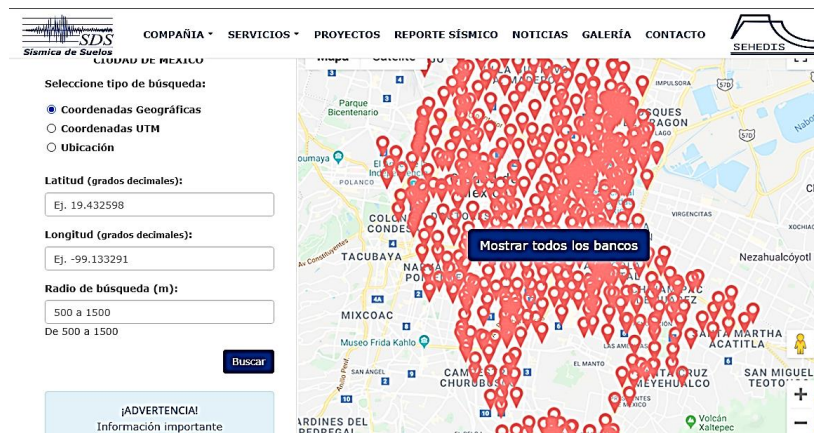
SDS
Sísmica de Suelos

COMPAÑÍA ▾ SERVICIOS ▾ PROYECTOS REPORTE SÍSMICO NOTICIAS GALERÍA CONTACTO

SEHEDIS

CIUDAD DE MÉXICO

Seleccione tipo de búsqueda:

Coordenadas Geográficas
Coordenadas UTM
Ubicación

Latitud (grados decimales):
Ej. 19.432598

Longitud (grados decimales):
Ej. -99.133291

Radio de búsqueda (m):
500 a 1500
De 500 a 1500

Buscar

¡ADVERTENCIA!
Información importante

Mapa Satélite

Parque Bicentenario
POLANCO
COLONIA CONDESA
TACUBAYA
MIXCOAC
Museo Frida Kahlo
CHURUBUSCO
BOSQUES DE ARAGÓN
IMPULSORA
VIRGENCITAS
Nezahualcóyotl
SANTA MARTHA ACATITLA
SAN MIGUEL TEOTONGO
Volcán Xaltepec
EL MANTO
DEL PEDREGAL

Mostrar todos los bancos

+
−